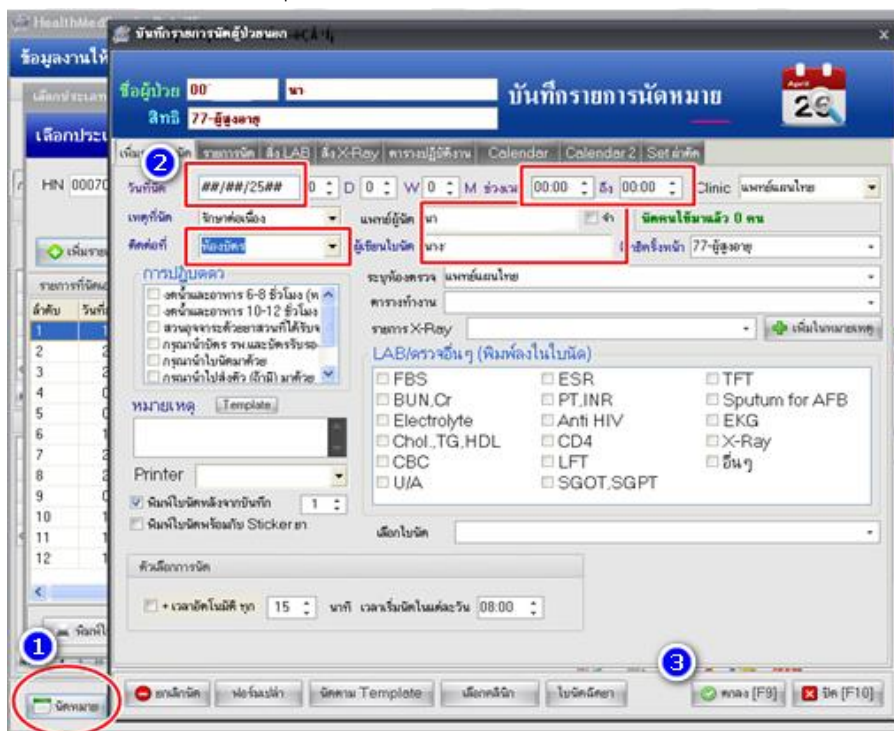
HealthMed
ข้อมูลงานให้
บันทึกรายการนัดผู้ป่วยนอก
ชื่อผู้ป่วย 00 นา
สิทธิ 77-ผู้สูงอายุ
บันทึกรายการนัดหมาย
เลือกประเภท
HN 00070
เพิ่มราย
2
วันที่นัด ##/##/25## 0 D 0 W 0 M ช่วงเวลา 00:00 ถึง 00:00 Clinic แพทย์แผนไทย
เหตุที่นัด รักษาต่อเนื่อง แพทย์ผู้นัด นา จำ นัดคนไข้มาแล้ว 0 คน
ติดต่อที่ ห้องบัตร ผู้เขียนใบนัด นาง สิทธิ์ครั้งหน้า 77-ผู้สูงอายุ
การปฏิบัติตัว
งดน้ำและอาหาร 6-8 ชั่วโมง
งดน้ำและอาหาร 10-12 ชั่วโมง
สวนอุจจาระด้วยยาสวนที่ได้รับ
กรุณานำบัตร รพ.และบัตรรับรอ
กรุณานำใบนัดมาด้วย
กรุณานำไปส่งตัว (ถ้ามี) มาด้วย
ระบุห้องตรวจ แพทย์แผนไทย
ตารางทำงาน
รายการ X-Ray
เพิ่มในหมายเหตุ
LAB/ตรวจอื่นๆ (พิมพ์ลงในใบนัด)
FBS ESR TFT
BUN,Cr PT,INR Sputum for AFB
Electrolyte Anti HIV EKG
Chol.,TG,HDL CD4 X-Ray
CBC LFT อื่นๆ
U/A SGOT,SGPT
หมายเหตุ Template
Printer
พิมพ์ใบนัดหลังจากบันทึก 1
พิมพ์ใบนัดพร้อมกับ Sticker ยา
เลือกใบนัด
ตัวเลือกการนัด
+ เวลานัดโนมัติ ทุก 15 นาที เวลาเริ่มนัดในแต่ละวัน 08:00
รายการที่นัด
ลำดับ วันที่
1
2
3
4
5
6
7
8
9
10
11
12
พิมพ์ใบ
1
นัดหมาย
ยกเลิกนัด ฟอร์มเปล่า นัดตาม Template เลือกคลินิก ใบนัดคัดยา
3
ตกลง [F9] ปิด [F10]